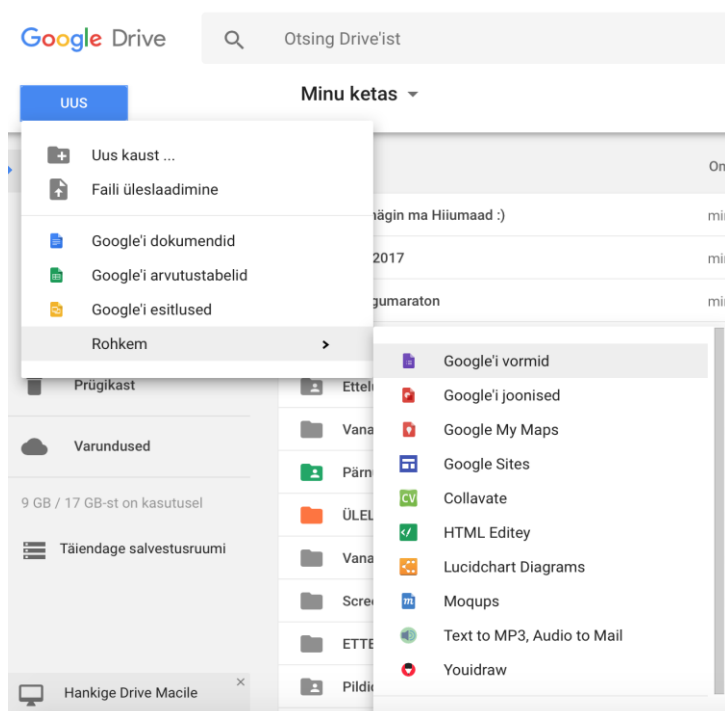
Google Drive

Otsing Drive'ist

UUS

Minu ketas

Uus kaust ...
Faili üleslaadimine

Google'i dokumendid
Google'i arvutustabelid
Google'i esitlused
Rohkem

Om

nägin ma Hiiumaad :)
mi

2017
mi

gumaraton
mi

Prügikast

Varundused

9 GB / 17 GB-st on kasutusel

Täiendage salvestusruumi

Hankige Drive Macile

Ettel
Vana
Pärn
ÜLEL
Vana
Scre
ETTE
Pildi

Google'i vormid
Google'i joonised
Google My Maps
Google Sites
Collavate
HTML Editey
Lucidchart Diagrams
Moqups
Text to MP3, Audio to Mail
Youidraw